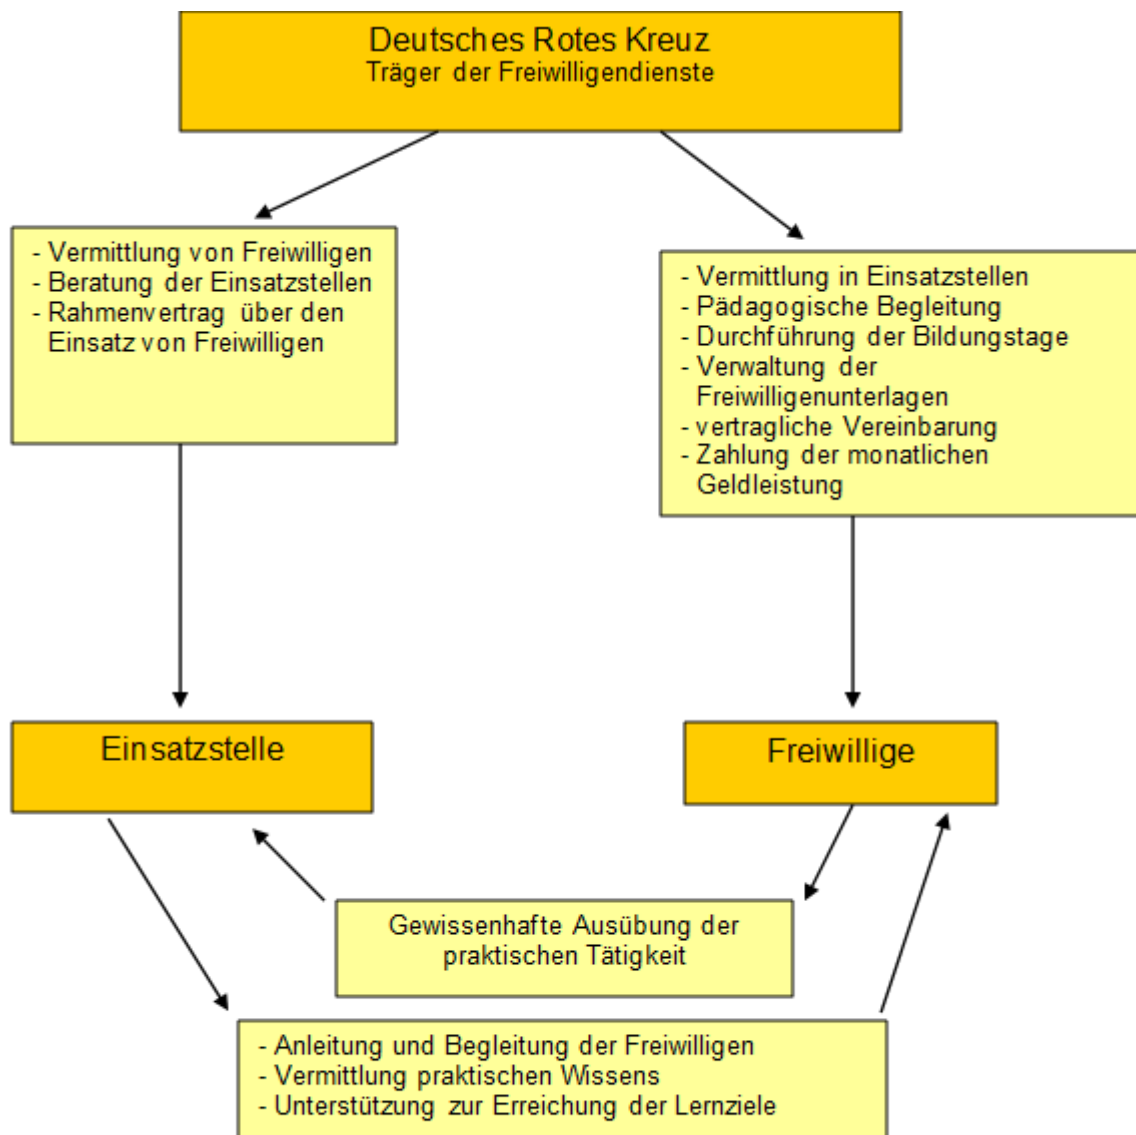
Deutsches Rotes Kreuz
Träger der Freiwilligendienste

- Vermittlung von Freiwilligen
- Beratung der Einsatzstellen
- Rahmenvertrag über den Einsatz von Freiwilligen

- Vermittlung in Einsatzstellen
- Pädagogische Begleitung
- Durchführung der Bildungstage
- Verwaltung der Freiwilligenunterlagen
- vertragliche Vereinbarung
- Zahlung der monatlichen Geldleistung

Einsatzstelle

Freiwillige

Gewissenhafte Ausübung der praktischen Tätigkeit

- Anleitung und Begleitung der Freiwilligen
- Vermittlung praktischen Wissens
- Unterstützung zur Erreichung der Lernziele